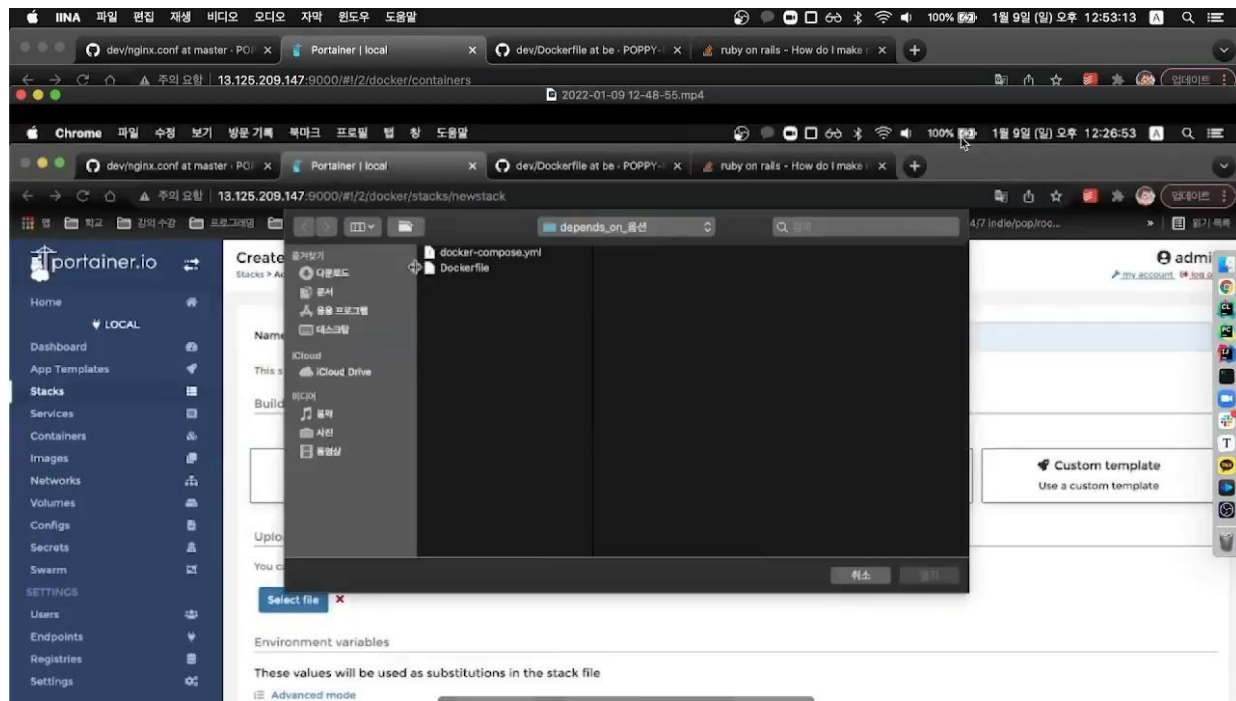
IINA 파일 편집 재생 비디오 오디오 자막 윈도우 도움말
100% 1월 9일 (일) 오후 12:53:13

dev/nginx.conf at master · PO ×
Portainer | local ×
dev/Dockerfile at be · POPPY- ×
ruby on rails - How do I make ×

주의 요함 | 13.125.209.147:9000/#!/2/docker/containers
업데이트
2022-01-09 12-48-55.mp4

Chrome 파일 수정 보기 방문기록 북마크 프로필 탭 창 도움말
100% 1월 9일 (일) 오후 12:26:53

dev/nginx.conf at master · PO ×
Portainer | local ×
dev/Dockerfile at be · POPPY- ×
ruby on rails - How do I make ×

주의 요함 | 13.125.209.147:9000/#!/2/docker/stacks/newstack
업데이트

앱 학교 강의수강 프로그래밍
4/7 indie/pop/roc...
읽기 목록

depends_on_옵션

즐겨찾기
다운로드
문서
응용 프로그램
데스크탑
iCloud
iCloud Drive
미디어
음악
사진
동영상

docker-compose.yml
Dockerfile

취소 열기

portainer.io
Home
LOCAL
Dashboard
App Templates
Stacks
Services
Containers
Images
Networks
Volumes
Configs
Secrets
Swarm
SETTINGS
Users
Endpoints
Registries
Settings

Create
Stacks > A

admi
my account log o

Name
This s
Build

Custom template
Use a custom template

Uplo
You c

Select file

Environment variables

These values will be used as substitutions in the stack file

Advanced mode